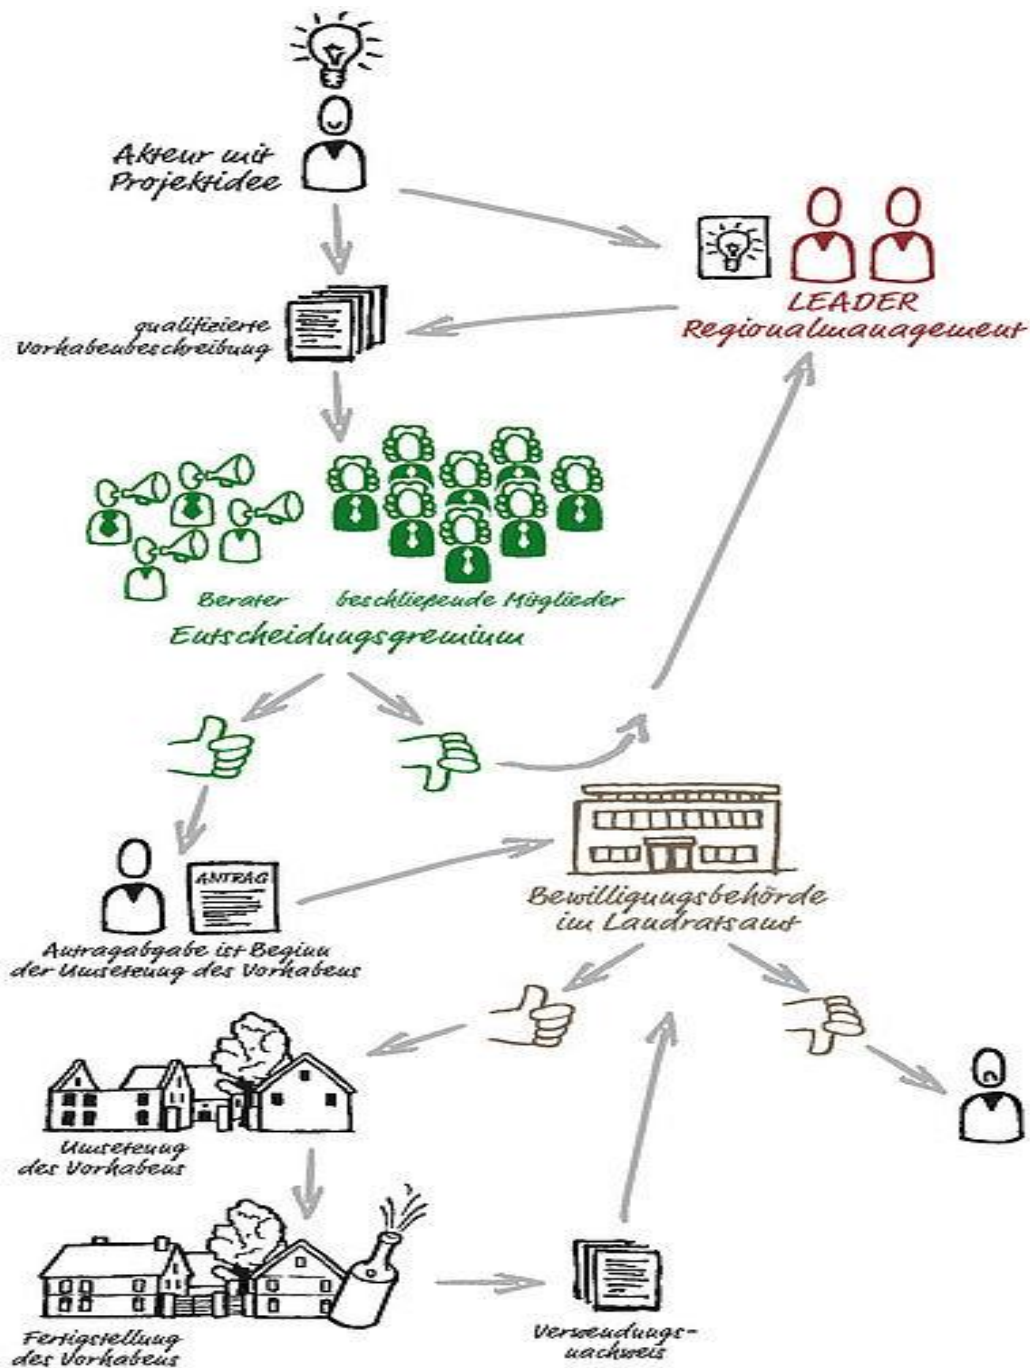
Akteur mit Projektidee

LEADER Regionalmanagement

qualifizierte Vorhabenbeschreibung

Berater

beschließende Mitglieder

Entscheidungsgremium

ANTRAG

Antragabgabe ist Beginn der Umsetzung des Vorhabens

Bewilligungsbehörde im Landratsamt

Umsetzung des Vorhabens

Fertigstellung des Vorhabens

Verwendungsnachweis